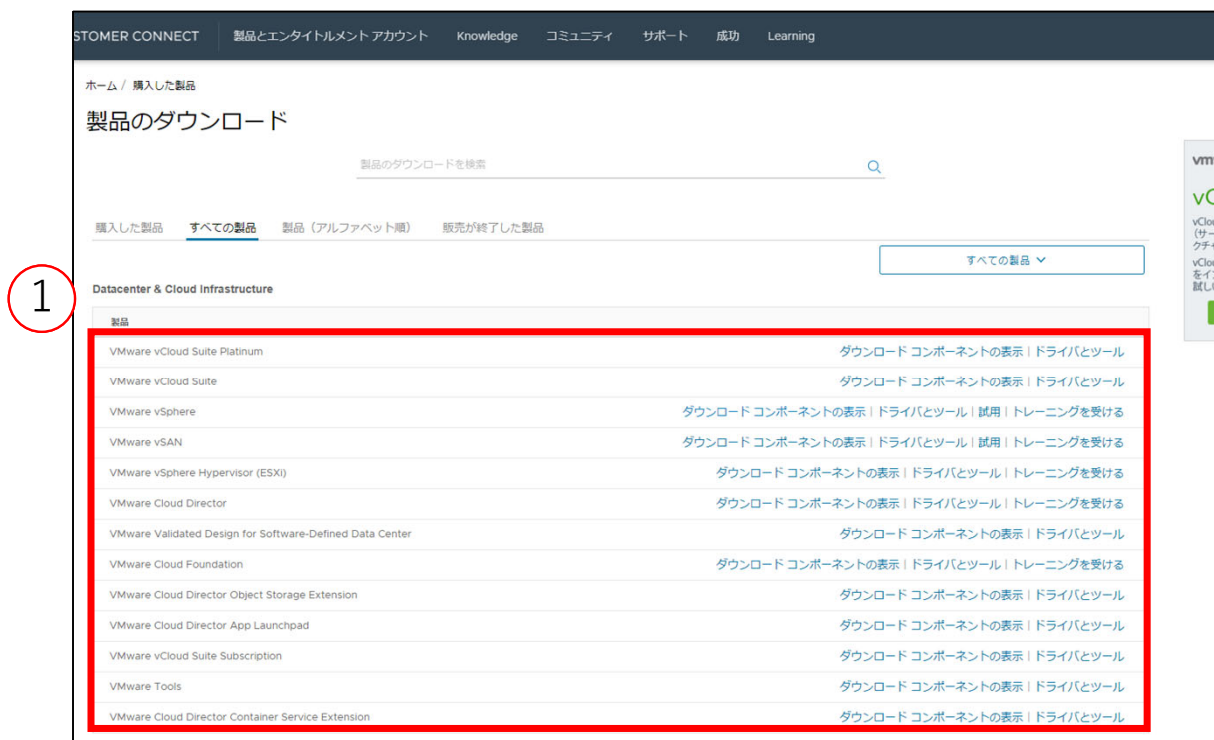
STOMER CONNECT 製品とエンタイトルメント アカウント Knowledge コミュニティ サポート 成功 Learning

ホーム / 購入した製品

製品のダウンロード

製品のダウンロードを検索

購入した製品 すべての製品 製品（アルファベット順） 販売が終了した製品

すべての製品

1

Datacenter & Cloud Infrastructure

| 製品 | |
|---|---|
| VMware vCloud Suite Platinum | ダウンロード コンポーネントの表示 \| ドライバとツール |
| VMware vCloud Suite | ダウンロード コンポーネントの表示 \| ドライバとツール |
| VMware vSphere | ダウンロード コンポーネントの表示 \| ドライバとツール \| 試用 \| トレーニングを受ける |
| VMware vSAN | ダウンロード コンポーネントの表示 \| ドライバとツール \| 試用 \| トレーニングを受ける |
| VMware vSphere Hypervisor (ESXi) | ダウンロード コンポーネントの表示 \| ドライバとツール \| トレーニングを受ける |
| VMware Cloud Director | ダウンロード コンポーネントの表示 \| ドライバとツール \| トレーニングを受ける |
| VMware Validated Design for Software-Defined Data Center | ダウンロード コンポーネントの表示 \| ドライバとツール |
| VMware Cloud Foundation | ダウンロード コンポーネントの表示 \| ドライバとツール \| トレーニングを受ける |
| VMware Cloud Director Object Storage Extension | ダウンロード コンポーネントの表示 \| ドライバとツール |
| VMware Cloud Director App Launchpad | ダウンロード コンポーネントの表示 \| ドライバとツール |
| VMware vCloud Suite Subscription | ダウンロード コンポーネントの表示 \| ドライバとツール |
| VMware Tools | ダウンロード コンポーネントの表示 \| ドライバとツール |
| VMware Cloud Director Container Service Extension | ダウンロード コンポーネントの表示 \| ドライバとツール |

vm
vC
vClo
(サー
クチ
vClo
をイ
試し